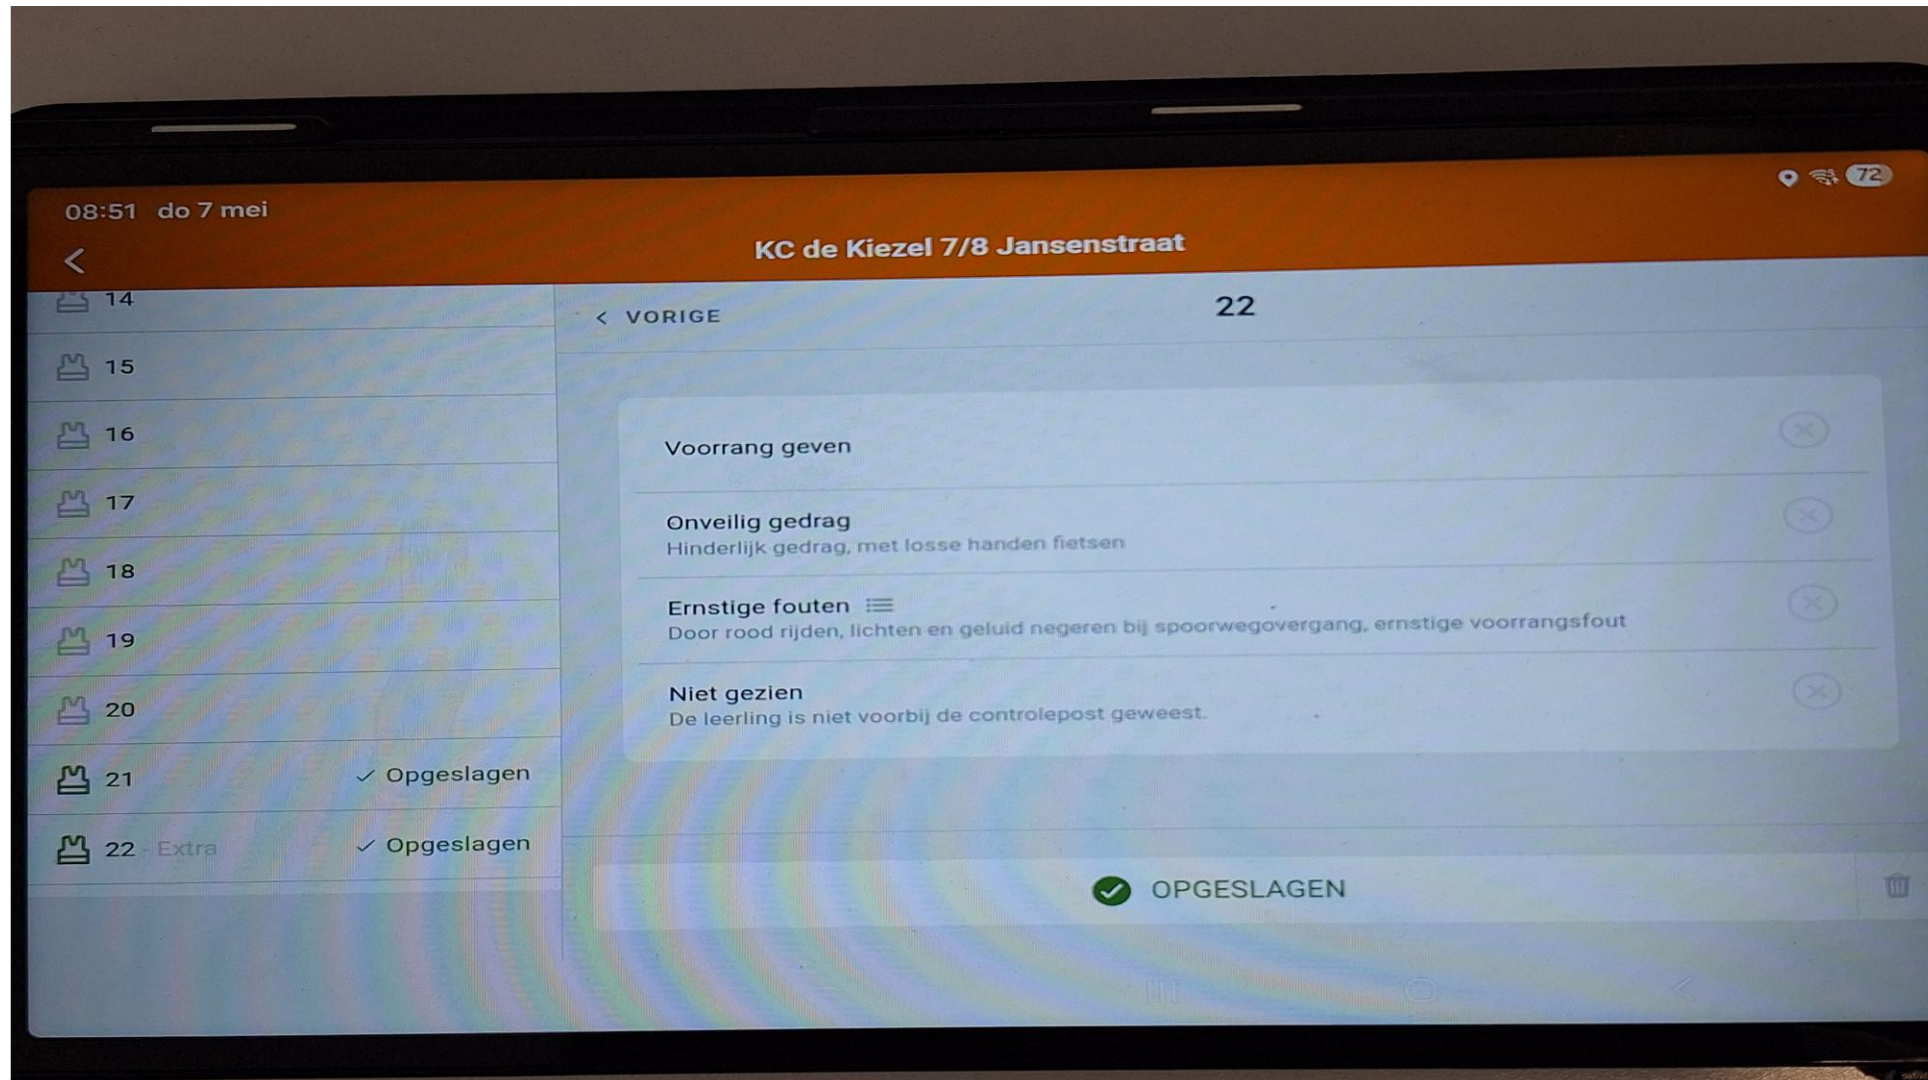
08:51 do 7 mei

72

KC de Kiezel 7/8 Jansenstraat

14

15

16

17

18

19

20

21 ✓ Opgeslagen

22 - Extra ✓ Opgeslagen

< VORIGE

22

Voorrang geven

Onveilig gedrag
Hinderlijk gedrag, met losse handen fietsen

Ernstige fouten
Door rood rijden, lichten en geluid negeren bij spoorwegovergang, ernstige voorrangsfout

Niet gezien
De leerling is niet voorbij de controlepost geweest.

OPGESLAGEN